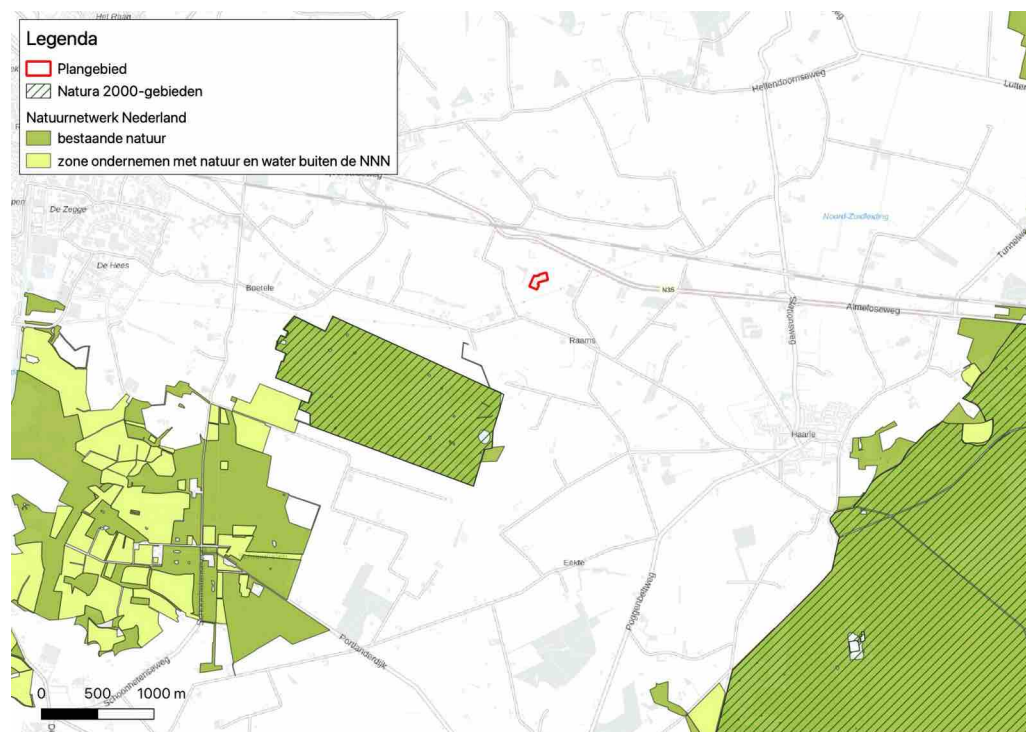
Het Raan

Legenda
Plangebied
Natura 2000-gebieden
Natuurnetwerk Nederland
bestaande natuur
zone ondernemen met natuur en water buiten de NNN

Hellendoornseweg
Lutter
De Zegge
Noord-Zuidleiding
De Hees
Boerele
N35
Tunnelweg
Almeloseweg
Stationsweg
Raams
Haarle
Eekte
Poggenbeltweg
Portlandsdijk
Schoonheetenseweg

0 500 1000 m